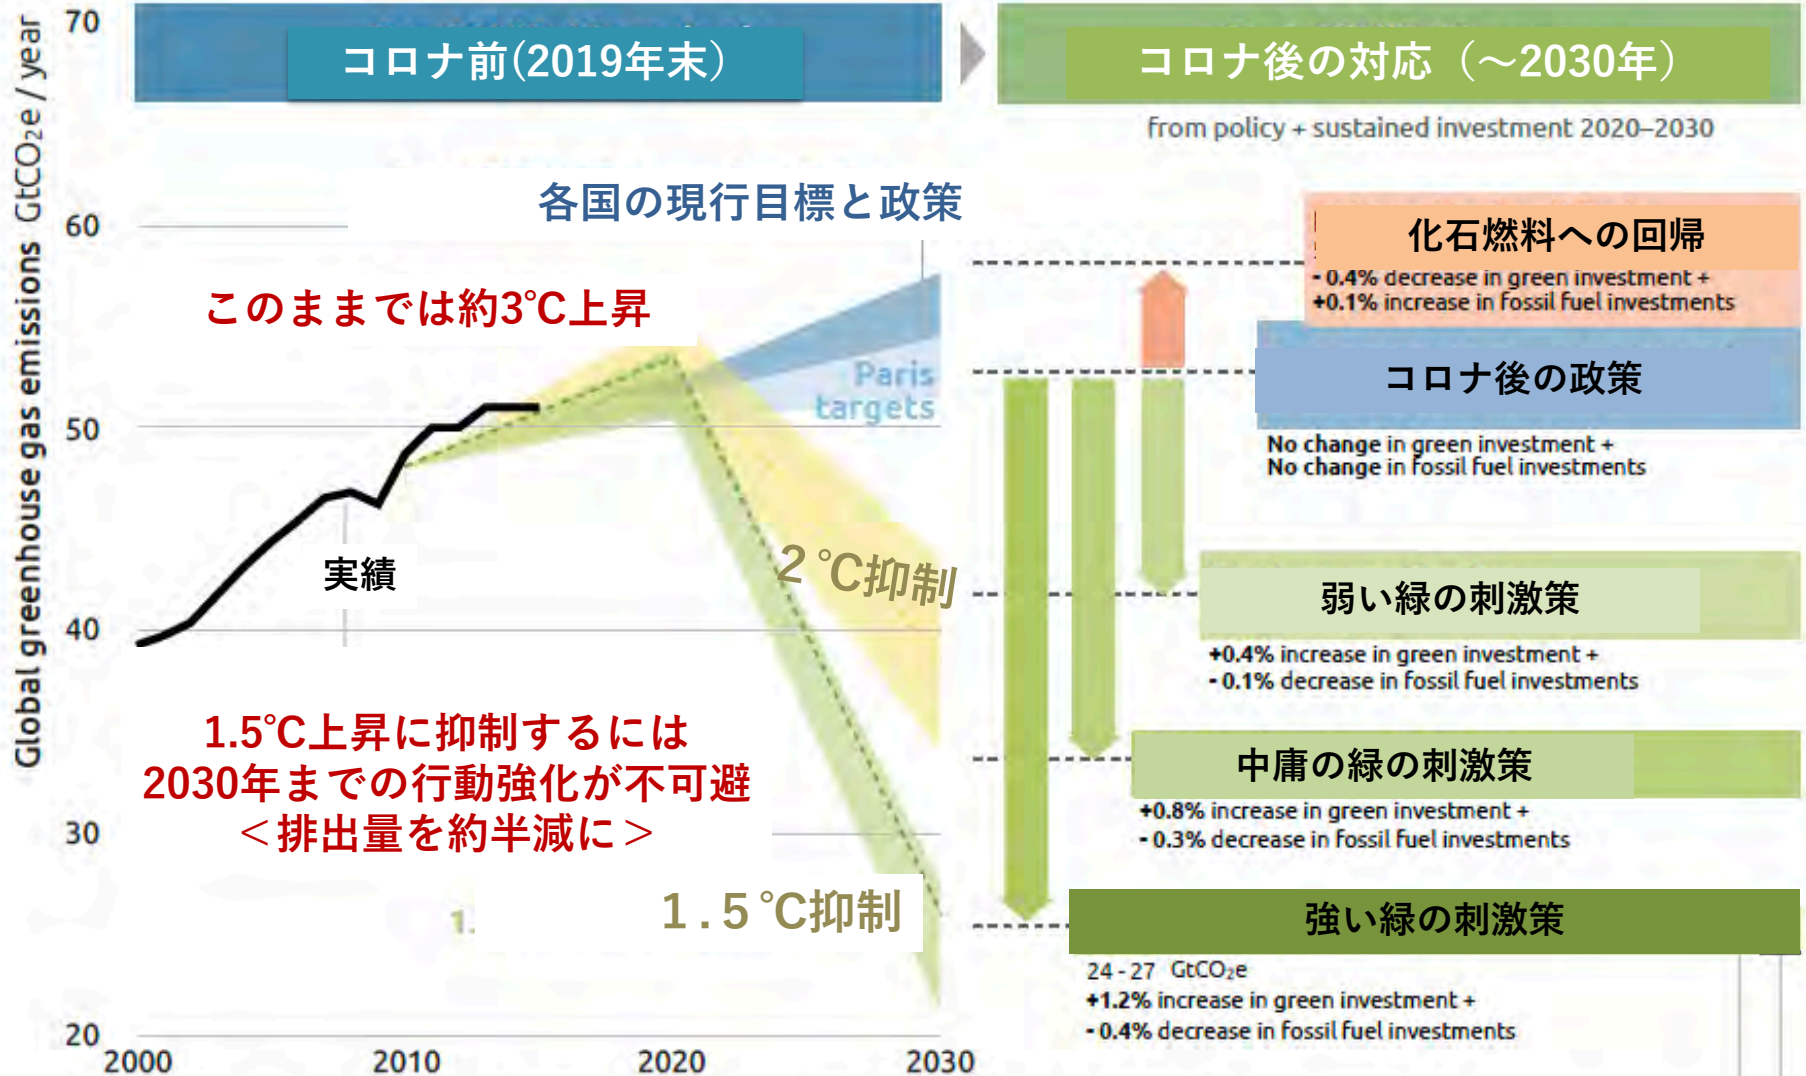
Global greenhouse gas emissions GtCO₂e / year

70
60
50
40
30
20

2000
2010
2020
2030

コロナ前(2019年末)

コロナ後の対応（～2030年）

from policy + sustained investment 2020–2030

各国の現行目標と政策

このままでは約3℃上昇

Paris targets

実績

2 ℃抑制

1.5℃上昇に抑制するには
2030年までの行動強化が不可避
＜排出量を約半減に＞

1.5 ℃抑制

化石燃料への回帰
- 0.4% decrease in green investment +
+0.1% increase in fossil fuel investments

コロナ後の政策
No change in green investment +
No change in fossil fuel investments

弱い緑の刺激策
+0.4% increase in green investment +
- 0.1% decrease in fossil fuel investments

中庸の緑の刺激策
+0.8% increase in green investment +
- 0.3% decrease in fossil fuel investments

強い緑の刺激策
24 - 27 GtCO₂e
+1.2% increase in green investment +
- 0.4% decrease in fossil fuel investments